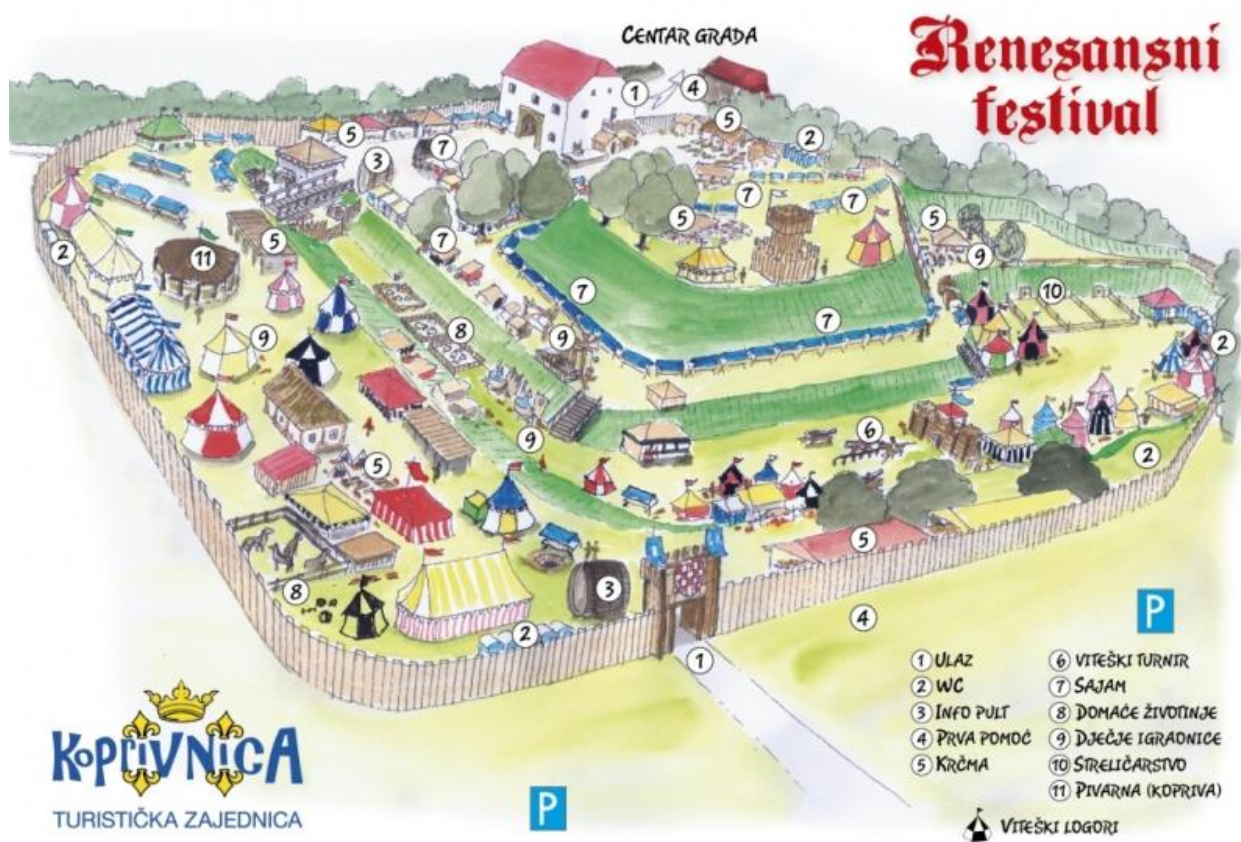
CENTAR GRADA

Renesansni festival

1 4 5 2 5 3 7 7 7 5 7 5 9 2 11 5 7 10 7 8 7 9 2 9 9 6 2 5 5 3 8 2 4 1

P

P

1 ULAZ
2 WC
3 INFO PULT
4 PRVA POMOĆ
5 KRČMA
6 VITEŠKI TURNIR
7 SAJAM
8 DOMAĆE ŽIVOTINJE
9 DJEČJE IGRAONICE
10 STRELIČARSTVO
11 PIVARNA (KOPRIVA)

VITEŠKI LOGORI

KOPRIVNICA
TURISTIČKA ZAJEDNICA